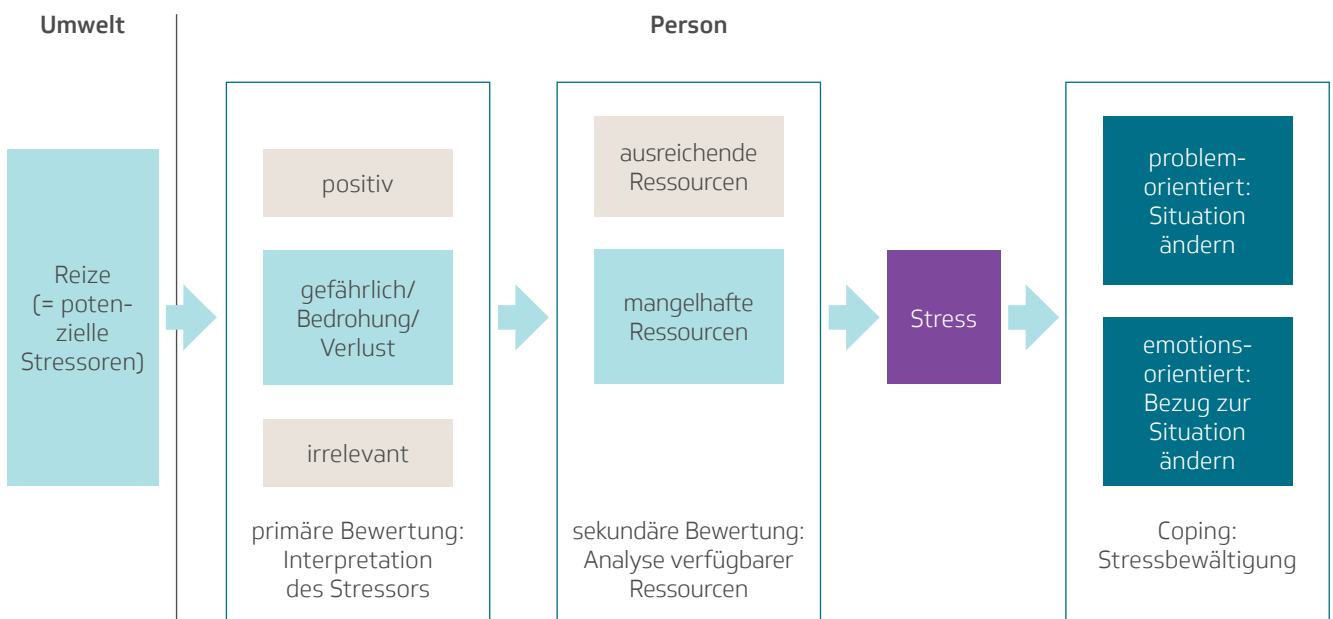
Umwelt

Person

Reize (= potenzielle Stressoren)

positiv

gefährlich/ Bedrohung/ Verlust

irrelevant

primäre Bewertung: Interpretation des Stressors

ausreichende Ressourcen

mangelhafte Ressourcen

sekundäre Bewertung: Analyse verfügbarer Ressourcen

Stress

problemorientiert: Situation ändern

emotionsorientiert: Bezug zur Situation ändern

Coping: Stressbewältigung